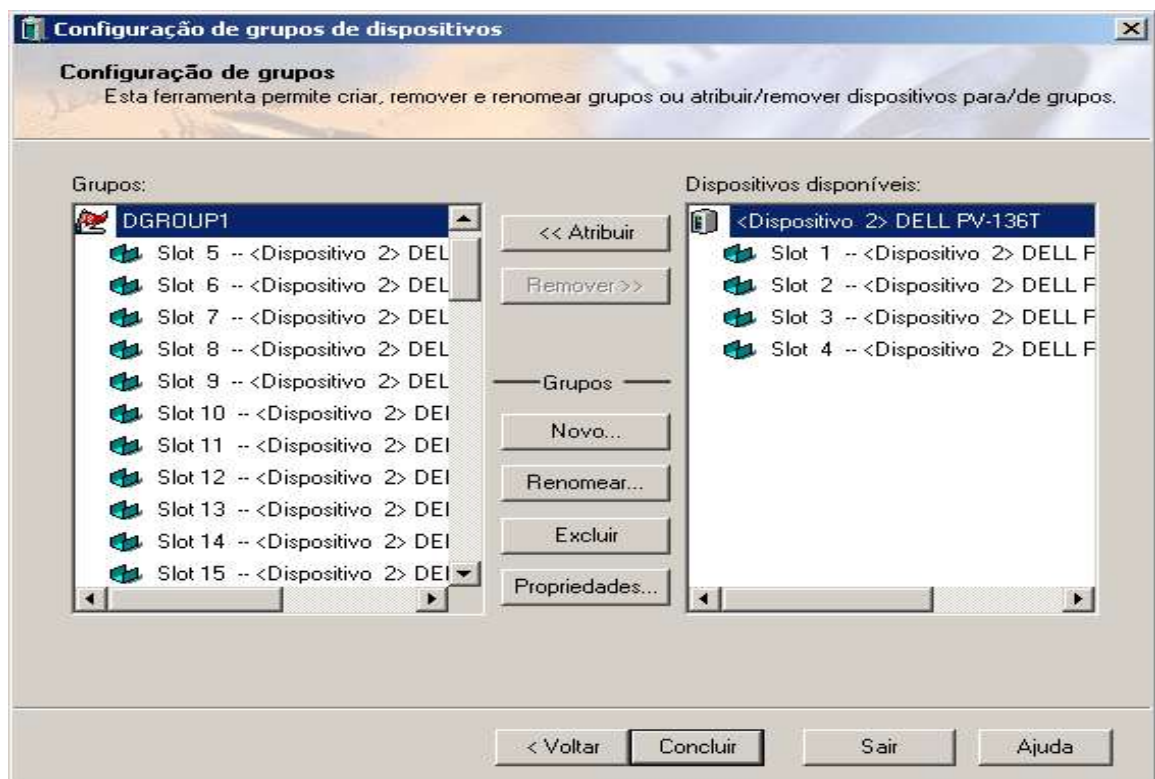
Configuração de grupos de dispositivos

Configuração de grupos
Esta ferramenta permite criar, remover e renomear grupos ou atribuir/remover dispositivos para/de grupos.

Grupos:

DGROUP1
Slot 5 -- <Dispositivo 2> DEL
Slot 6 -- <Dispositivo 2> DEL
Slot 7 -- <Dispositivo 2> DEL
Slot 8 -- <Dispositivo 2> DEL
Slot 9 -- <Dispositivo 2> DEL
Slot 10 -- <Dispositivo 2> DEI
Slot 11 -- <Dispositivo 2> DEI
Slot 12 -- <Dispositivo 2> DEI
Slot 13 -- <Dispositivo 2> DEI
Slot 14 -- <Dispositivo 2> DEI
Slot 15 -- <Dispositivo 2> DEI

<< Atribuir
Remover>>
Grupos
Novo...
Renomear...
Excluir
Propriedades...

Dispositivos disponíveis:

<Dispositivo 2> DELL PV-136T
Slot 1 -- <Dispositivo 2> DELL F
Slot 2 -- <Dispositivo 2> DELL F
Slot 3 -- <Dispositivo 2> DELL F
Slot 4 -- <Dispositivo 2> DELL F

< Voltar
Concluir
Sair
Ajuda